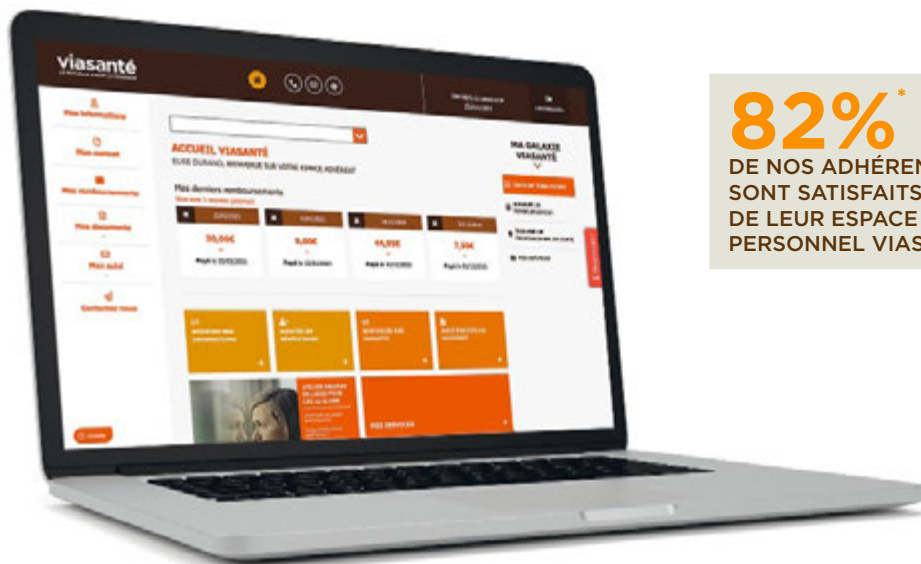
viasanté

Mes informations
Mon contrat
Mes remboursements
Mes documents
Mon suivi
Contactez-nous

ACCUEIL VIASANTÉ
ÉLISE DURAND, BIENVENUE SUR VOTRE ESPACE ADHÉRENT

Mes derniers remboursements

30,00€
9,00€
44,95€
7,00€

MA GALAXIE VIASANTÉ

MES SERVICES

82%*
DE NOS ADHÉREN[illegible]
SONT SATISFAITS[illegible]
DE LEUR ESPACE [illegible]
PERSONNEL VIAS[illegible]